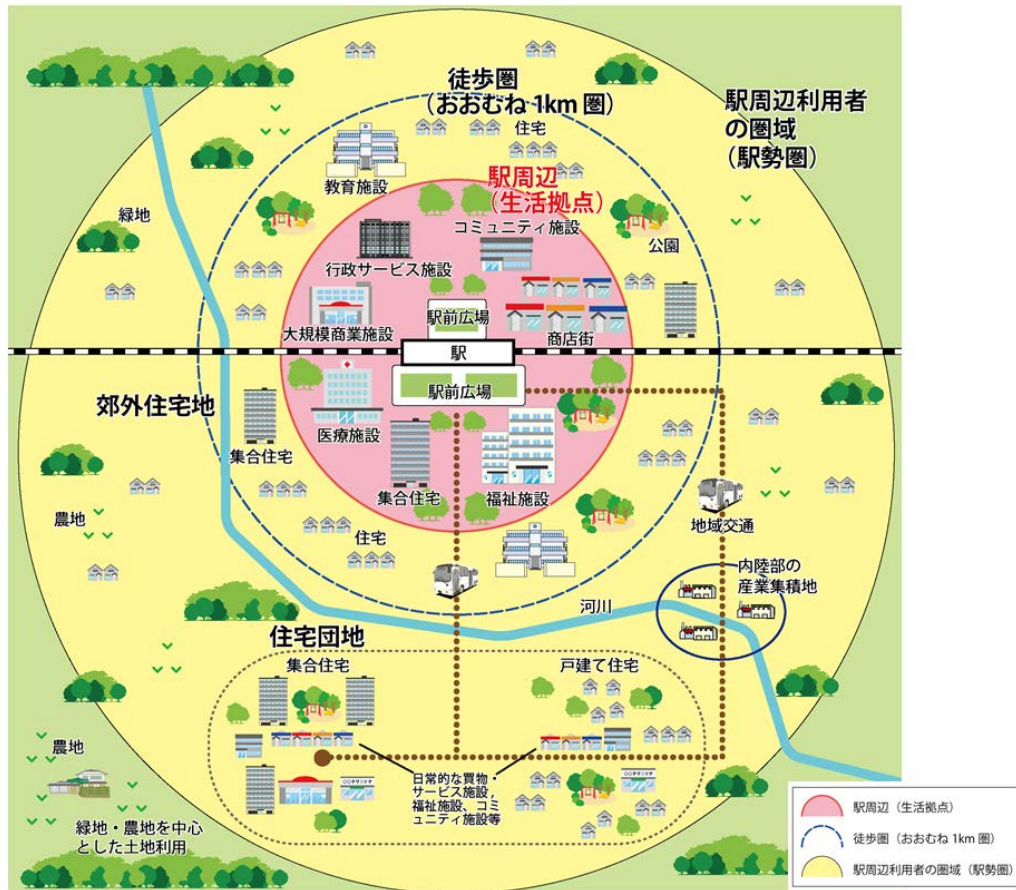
徒歩圏
（おおむね 1km 圏）

駅周辺利用者の圏域
（駅勢圏）

住宅
駅周辺
（生活拠点）
教育施設
緑地
コミュニティ施設
公園
行政サービス施設
駅前広場
大規模商業施設
商店街
駅
駅前広場
郊外住宅地
集合住宅
医療施設
集合住宅
福祉施設
農地
地域交通
住宅
内陸部の
産業集積地
河川
住宅団地
集合住宅
戸建て住宅
農地
日常的な買物・サービス施設、福祉施設、コミュニティ施設等
緑地・農地を中心とした土地利用

駅周辺（生活拠点）
徒歩圏（おおむね 1km 圏）
駅周辺利用者の圏域（駅勢圏）